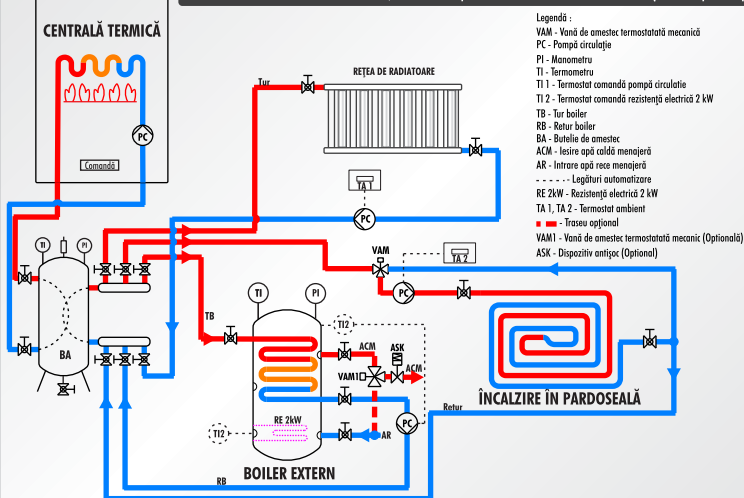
CENTRALĂ TERMICĂ

PC

Comandă

Tur

REȚEA DE RADIATOARE

TA 1

PC

TI

PI

BA

VAM

TA 2

PC

TB

TI

PI

TI2

ACM

ASK

VAM1

ACM

PC

RE 2kW

TI2

AR

Retur

ÎNCALZIRE ÎN PARDOSEALĂ

BOILER EXTERN

RB

Legendă :
VAM - Vană de amestec termostatată mecanică
PC - Pompă circulație
PI - Manometru
TI - Termometru
TI 1 - Termostat comandă pompă circulatie
TI 2 - Termostat comandă rezistență electrică 2 kW
TB - Tur boiler
RB - Retur boiler
BA - Butelie de amestec
ACM - Iesire apă caldă menajeră
AR - Intrare apă rece menajeră
- - - - - - Legături automatizare
RE 2kW - Rezistență electrică 2 kW
TA 1, TA 2 - Termostat ambient
- Traseu opțional
VAM1 - Vană de amestec termostatată mecanic (Opțională)
ASK - Dispozitiv antișoc (Opțional)